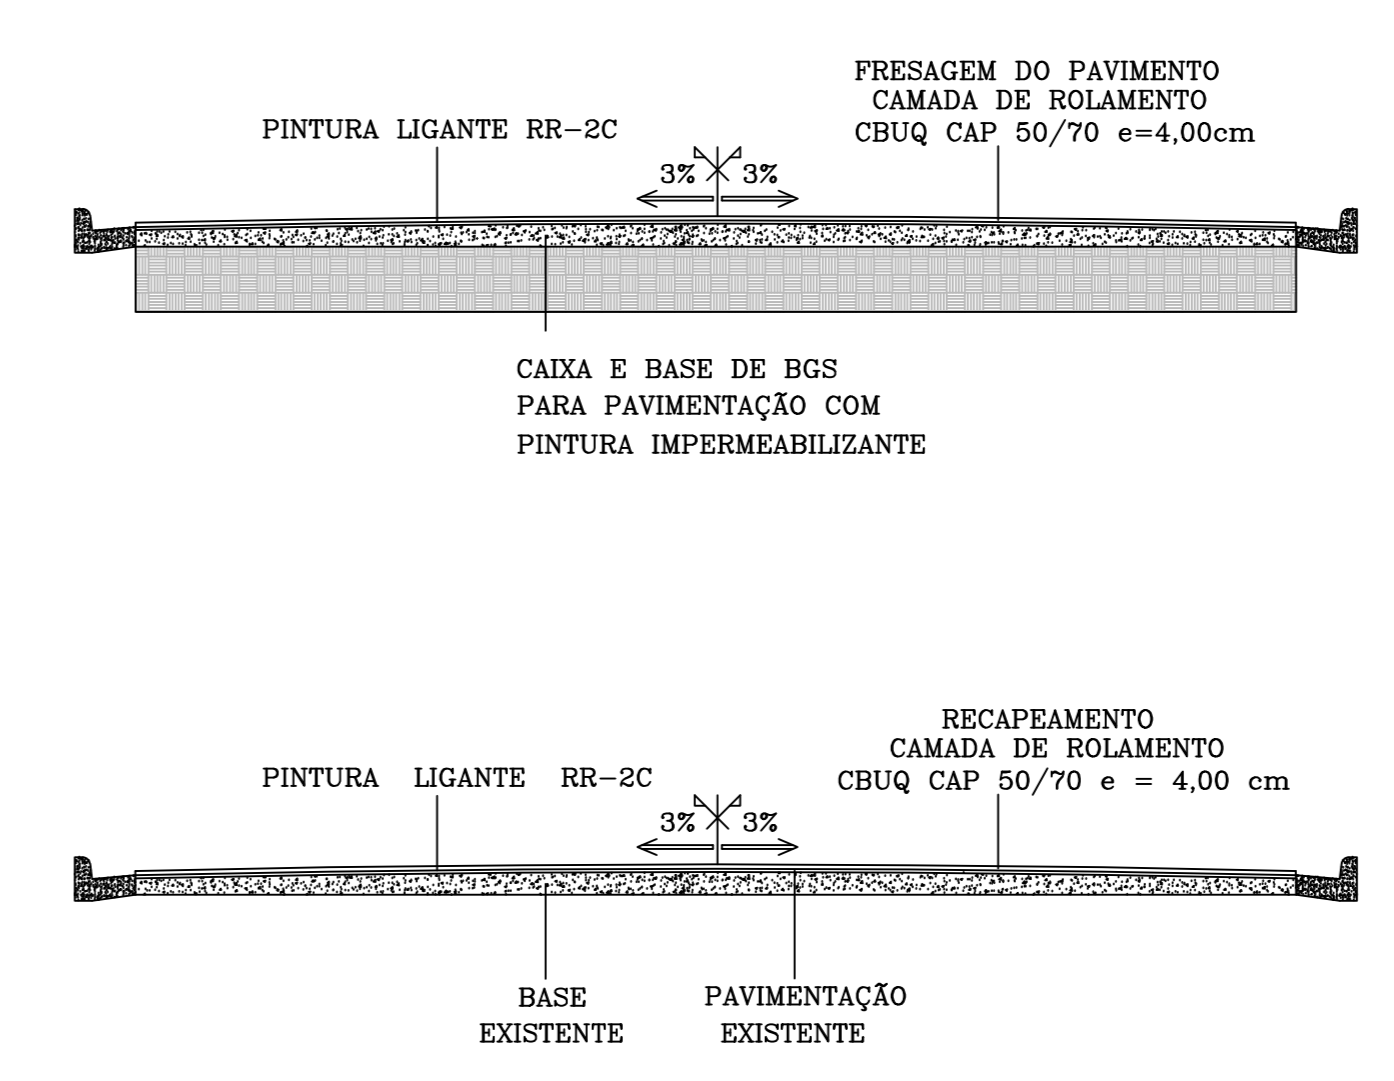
FRESAGEM DO PAVIMENTO
CAMADA DE ROLAMENTO
CBUQ CAP 50/70 e=4,00cm

PINTURA LIGANTE RR-2C

3% 3%

CAIXA E BASE DE BGS
PARA PAVIMENTAÇÃO COM
PINTURA IMPERMEABILIZANTE

RECAPEAMENTO
CAMADA DE ROLAMENTO
CBUQ CAP 50/70 e = 4,00 cm

PINTURA LIGANTE RR-2C

3% 3%

BASE
EXISTENTE

PAVIMENTAÇÃO
EXISTENTE